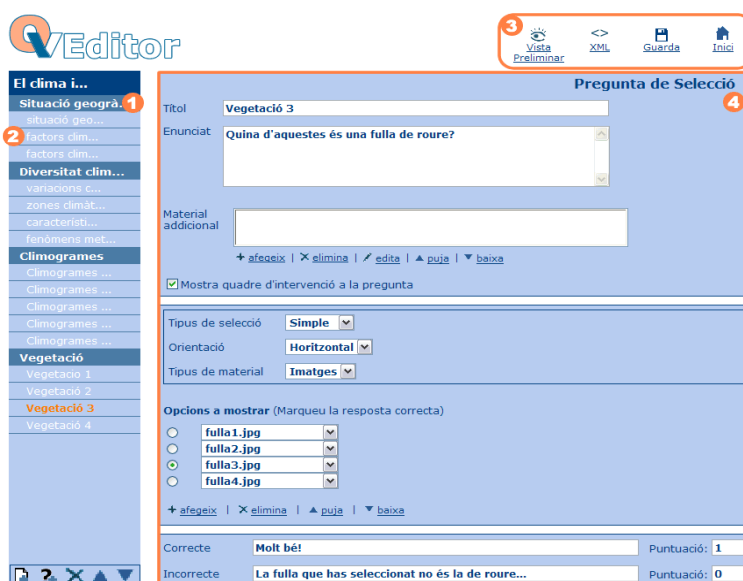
QVEditor

3 Vista Preliminar | XML | Guarda | Inici

El clima i...
Situació geogrà... 1
situació geo...
2 factors clim...
factors clim...
Diversitat clim...
variacions c...
zones climàt...
caracteristi...
fenòmens met...
Climogrames
Climogrames ...
Climogrames ...
Climogrames ...
Climogrames ...
Climogrames ...
Vegetació
Vegetacio 1
Vegetació 2
Vegetació 3
Vegetació 4

Pregunta de Selecció 4

Títol Vegetació 3

Enunciat Quina d'aquestes és una fulla de roure?

Material addicional

+ afegeix | ✕ elimina | edita | ▲ puja | ▼ baixa

Mostra quadre d'intervenció a la pregunta

Tipus de selecció Simple
Orientació Horitzontal
Tipus de material Imatges

Opcions a mostrar (Marqueu la resposta correcta)
fulla1.jpg
fulla2.jpg
fulla3.jpg
fulla4.jpg

+ afegeix | ✕ elimina | ▲ puja | ▼ baixa

Correcte Molt bé! Puntuació: 1
Incorrecte La fulla que has seleccionat no és la de roure... Puntuació: 0